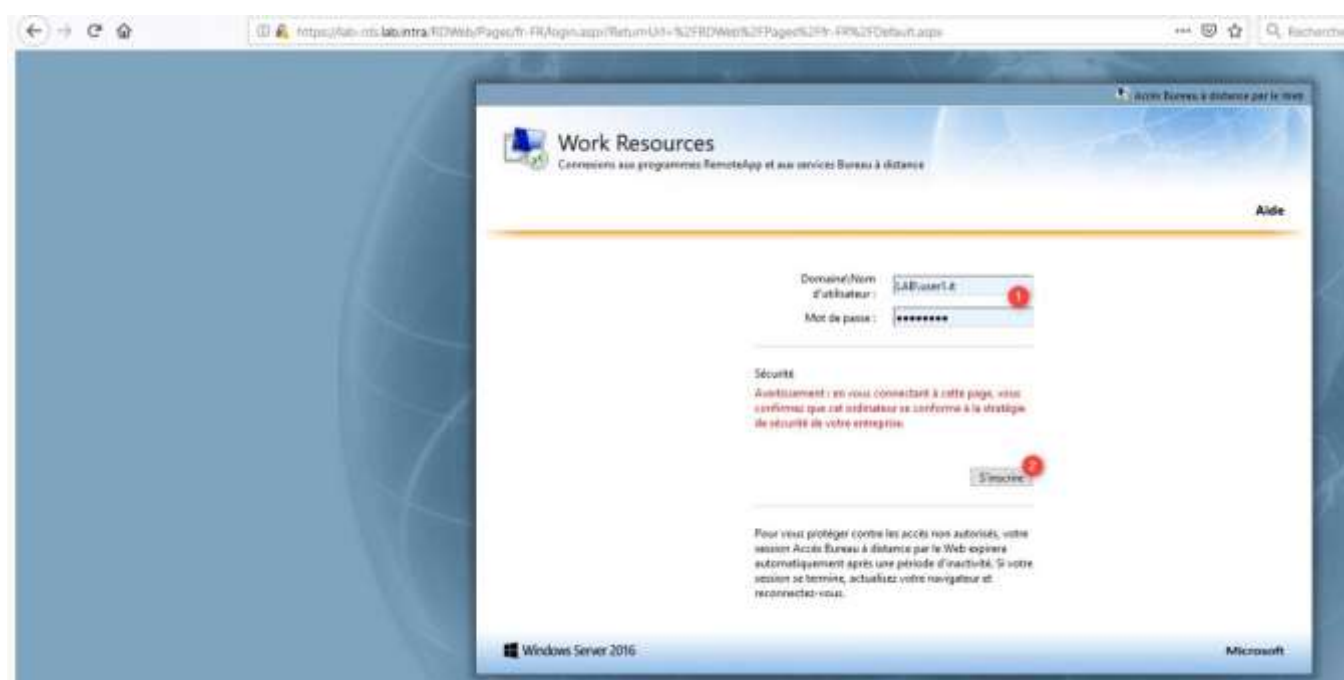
https://lab-rds.lab.intra/RDWeb/Pages/fr-FR/login.aspx?ReturnUrl=%2FRDWeb%2FPages%2Ffr-FR%2FDefault.aspx

Q Rechercher

Accès Bureau à distance par le Web

Work Resources
Connexions aux programmes RemoteApp et aux services Bureau à distance

Aide

Domaine\Nom d'utilisateur : LAB\user1.it
1
Mot de passe : •••••••••

Sécurité
Avertissement : en vous connectant à cette page, vous confirmez que cet ordinateur se conforme à la stratégie de sécurité de votre entreprise.

2
S'inscrire

Pour vous protéger contre les accès non autorisés, votre session Accès Bureau à distance par le Web expirera automatiquement après une période d'inactivité. Si votre session se termine, actualisez votre navigateur et reconnectez-vous.

Windows Server 2016

Microsoft